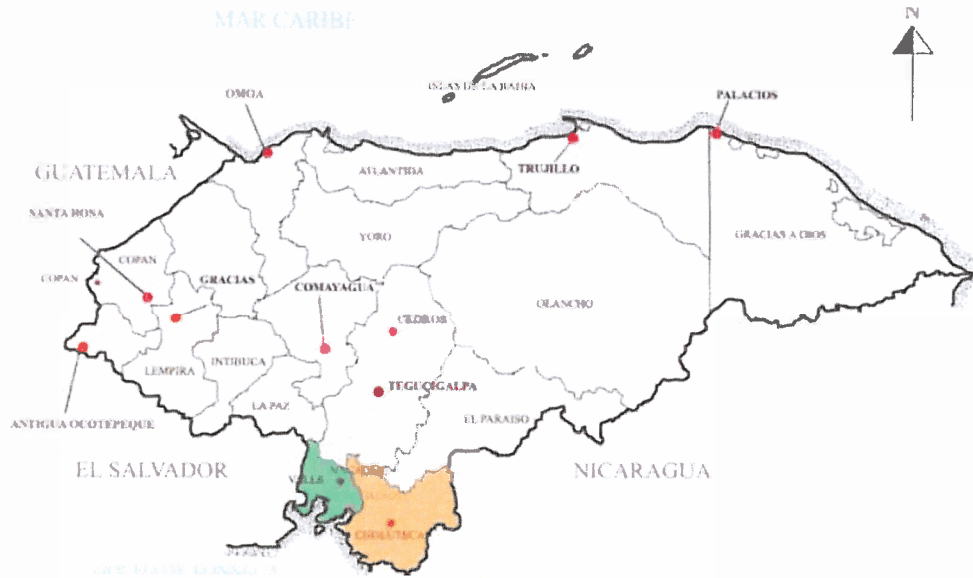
MAR CARIBE

N

ISLAS DE LA BAHIA

OMOA

PALACIOS

GUATEMALA

ATLANTIDA

TRUJILLO

SANTA ROSA

YORO

GRACIAS A DIOS

COPAN

COPAN

GRACIAS

COMAYAGUA

OLANCHO

CEDROS

LEMPIRA

INTIBUCA

TEGUCIGALPA

LA PAZ

ANTIGUA OCOTEPEQUE

EL PARAISO

EL SALVADOR

NICARAGUA

VALLE

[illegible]

CHOLUTECA

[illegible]